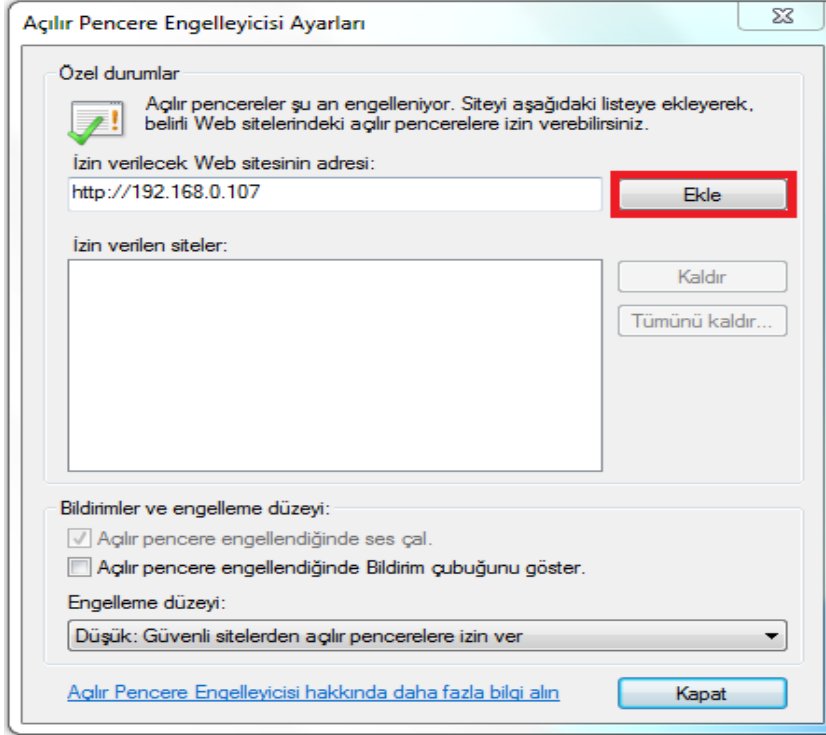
Açılır Pencere Engelleyicisi Ayarları

Özel durumlar

Açılır pencereler şu an engelleniyor. Siteyi aşağıdaki listeye ekleyerek, belirli Web sitelerindeki açılır pencerelere izin verebilirsiniz.

İzin verilecek Web sitesinin adresi:

http://192.168.0.107

Ekle

İzin verilen siteler:

Kaldır

Tümünü kaldır...

Bildirimler ve engelleme düzeyi:

Açılır pencere engellendiğinde ses çal.

Açılır pencere engellendiğinde Bildirim çubuğunu göster.

Engelleme düzeyi:

Düşük: Güvenli sitelerden açılır pencerelere izin ver

Açılır Pencere Engelleyicisi hakkında daha fazla bilgi alın

Kapat